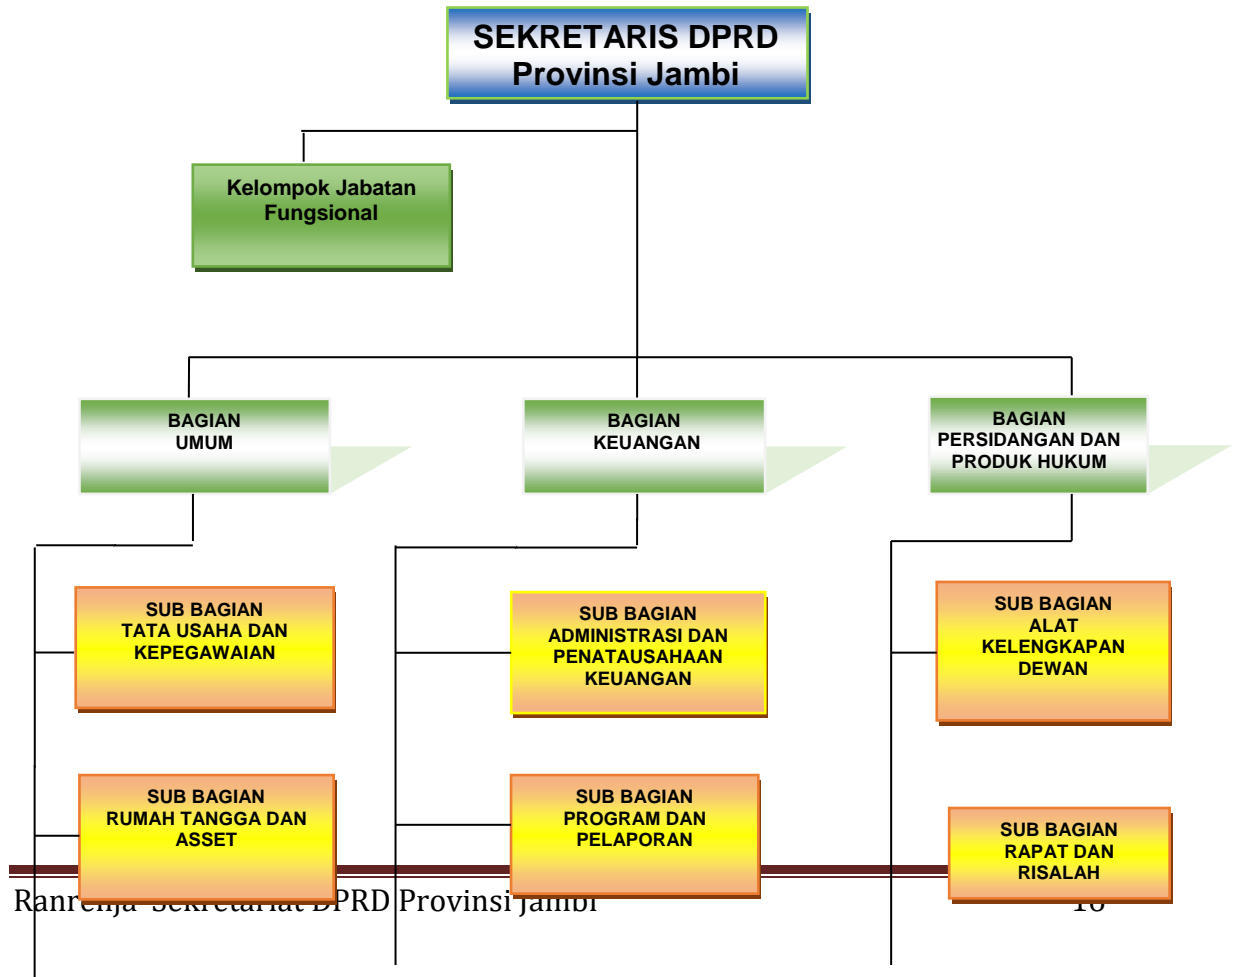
SEKRETARIS DPRD
Provinsi Jambi

Kelompok Jabatan Fungsional

BAGIAN UMUM

BAGIAN KEUANGAN

BAGIAN PERSIDANGAN DAN PRODUK HUKUM

SUB BAGIAN TATA USAHA DAN KEPEGAWAIAN

SUB BAGIAN RUMAH TANGGA DAN ASSET

SUB BAGIAN ADMINISTRASI DAN PENATAUSAHAAN KEUANGAN

SUB BAGIAN PROGRAM DAN PELAPORAN

SUB BAGIAN ALAT KELENGKAPAN DEWAN

SUB BAGIAN RAPAT DAN RISALAH

Ranrenja Sekretariat DPRD Provinsi Jambi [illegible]